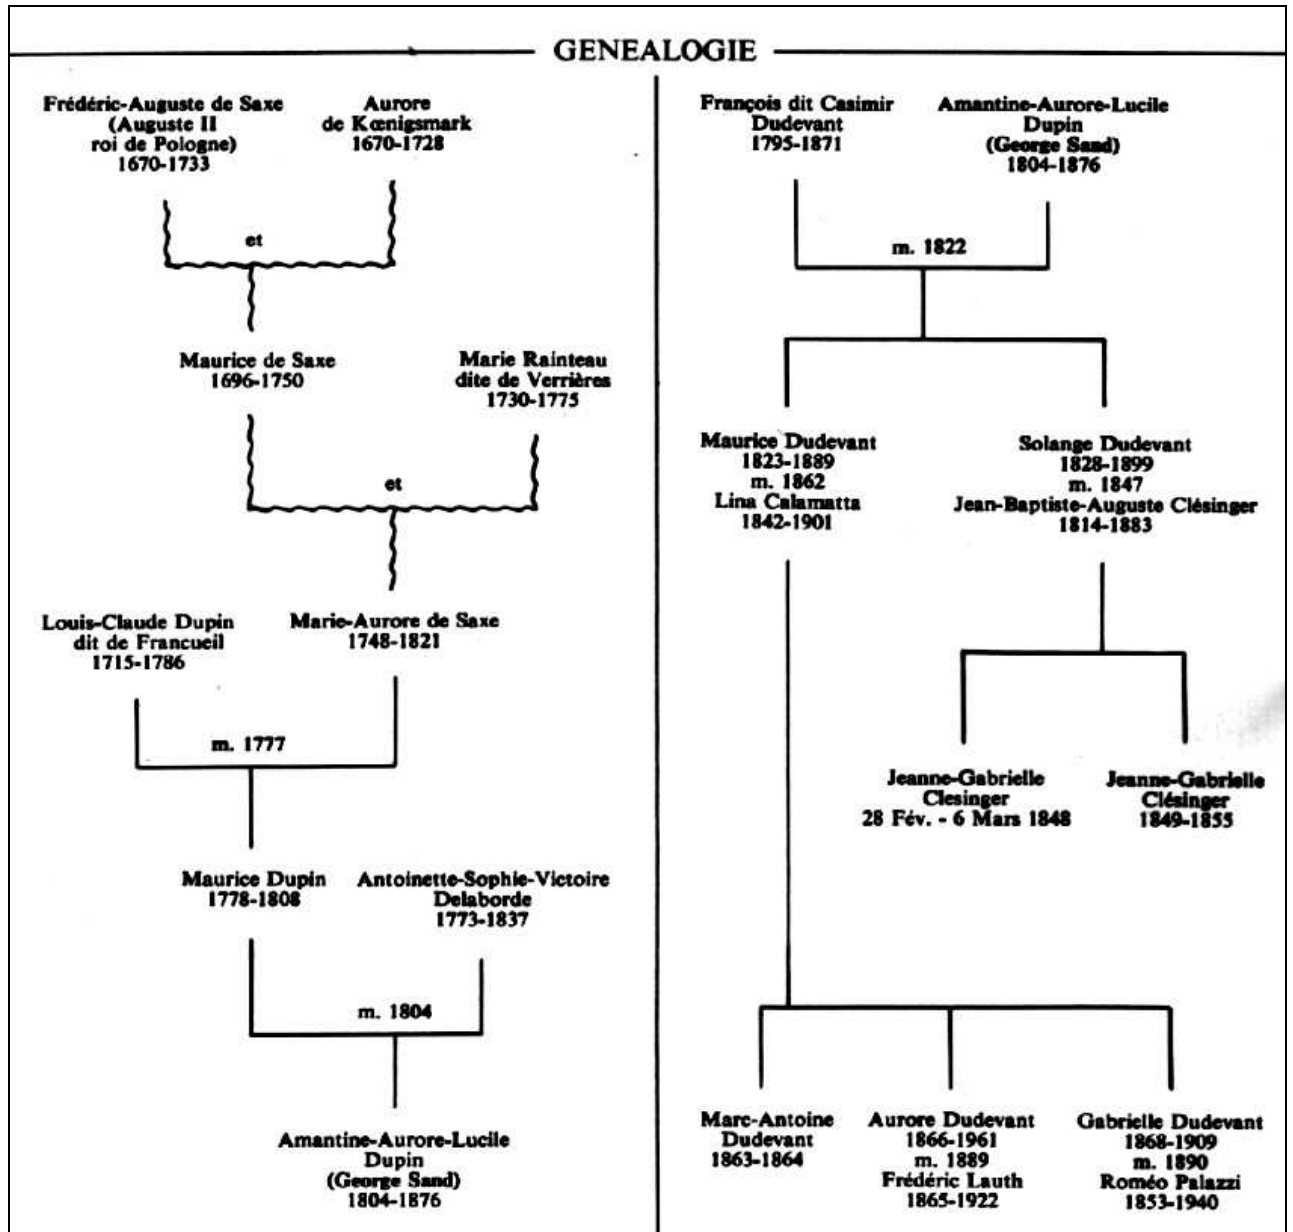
GENEALOGIE

Frédéric-Auguste de Saxe (Auguste II roi de Pologne) 1670-1733

Aurore de Kœnigsmark 1670-1728

et

Maurice de Saxe 1696-1750

Marie Rainteau dite de Verrières 1730-1775

et

Louis-Claude Dupin dit de Francueil 1715-1786

Marie-Aurore de Saxe 1748-1821

m. 1777

Maurice Dupin 1778-1808

Antoinette-Sophie-Victoire Delaborde 1773-1837

m. 1804

Amantine-Aurore-Lucile Dupin (George Sand) 1804-1876

François dit Casimir Dudevant 1795-1871

Amantine-Aurore-Lucile Dupin (George Sand) 1804-1876

m. 1822

Maurice Dudevant 1823-1889 m. 1862 Lina Calamatta 1842-1901

Solange Dudevant 1828-1899 m. 1847 Jean-Baptiste-Auguste Clésinger 1814-1883

Jeanne-Gabrielle Clesinger 28 Fév. - 6 Mars 1848

Jeanne-Gabrielle Clésinger 1849-1855

Marc-Antoine Dudevant 1863-1864

Aurore Dudevant 1866-1961 m. 1889 Frédéric Lauth 1865-1922

Gabrielle Dudevant 1868-1909 m. 1890 Roméo Palazzi 1853-1940